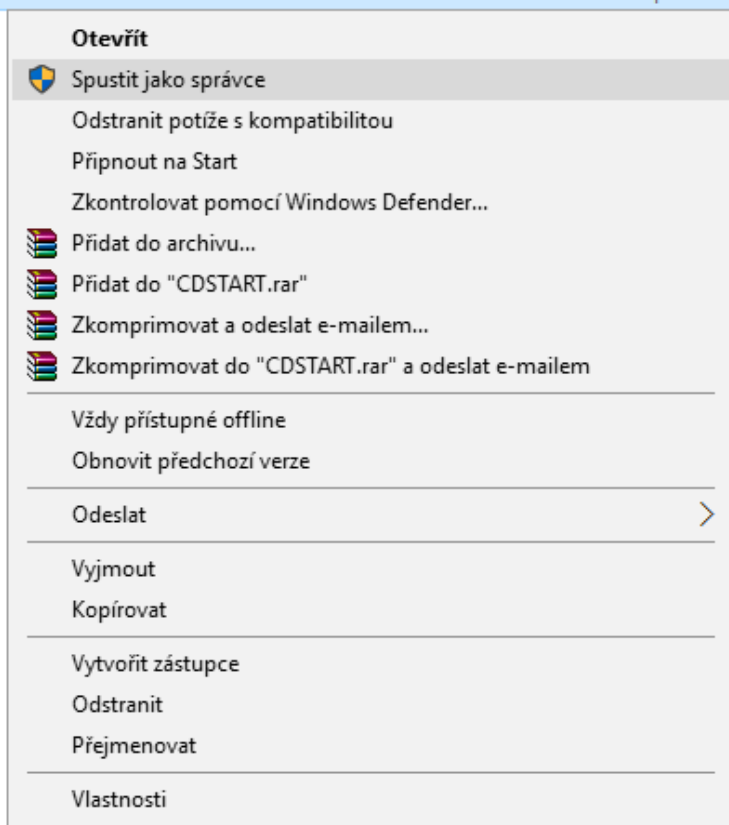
Otevřít
Spustit jako správce
Odstranit potíže s kompatibilitou
Připnout na Start
Zkontrolovat pomocí Windows Defender...
Přidat do archivu...
Přidat do "CDSTART.rar"
Zkomprimovat a odeslat e-mailem...
Zkomprimovat do "CDSTART.rar" a odeslat e-mailem

Vždy přístupné offline
Obnovit předchozí verze

Odeslat

Vyjmout
Kopírovat

Vytvořit zástupce
Odstranit
Přejmenovat

Vlastnosti